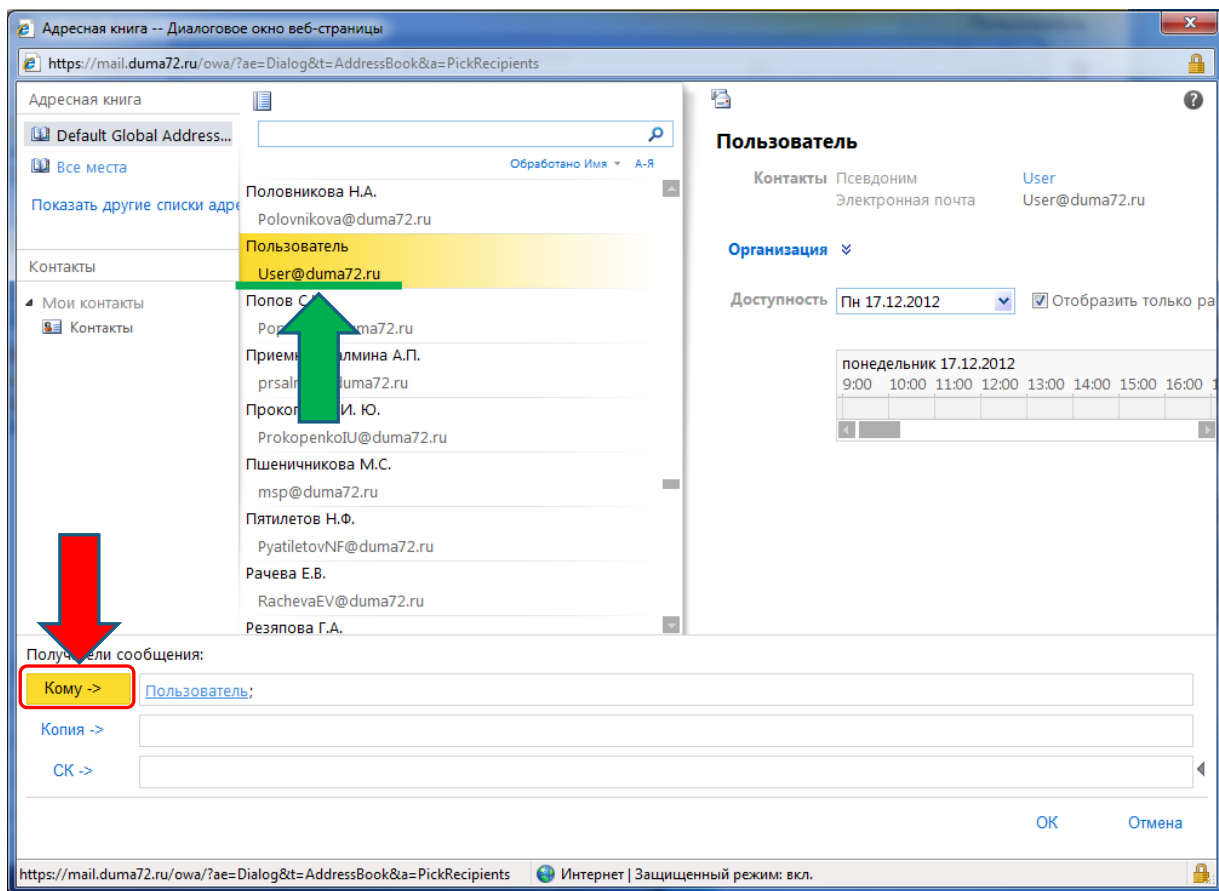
Адресная книга -- Диалоговое окно веб-страницы

https://mail.duma72.ru/owa/?ae=Dialog&t=AddressBook&a=PickRecipients

Адресная книга

Default Global Address...

Все места

Показать другие списки адре

Контакты

Мои контакты

Контакты

Обработано Имя А-Я

Половникова Н.А.
Polovnikova@duma72.ru

Пользователь
User@duma72.ru

Попов С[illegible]
Po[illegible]duma72.ru

Приемн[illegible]алмина А.П.
prsal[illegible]duma72.ru

Прокоп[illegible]И. Ю.
ProkopenkoIU@duma72.ru

Пшеничникова М.С.
msp@duma72.ru

Пятилетов Н.Ф.
PyatiletovNF@duma72.ru

Рачева Е.В.
RachevaEV@duma72.ru

Резяпова Г.А.

Пользователь

Контакты Псевдоним User
Электронная почта User@duma72.ru

Организация

Доступность Пн 17.12.2012 Отобразить только ра

понедельник 17.12.2012
9:00 10:00 11:00 12:00 13:00 14:00 15:00 16:00

Получ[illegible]ели сообщения:

Кому ->
Пользователь;

Копия ->

СК ->

ОК Отмена

https://mail.duma72.ru/owa/?ae=Dialog&t=AddressBook&a=PickRecipients Интернет | Защищенный режим: вкл.